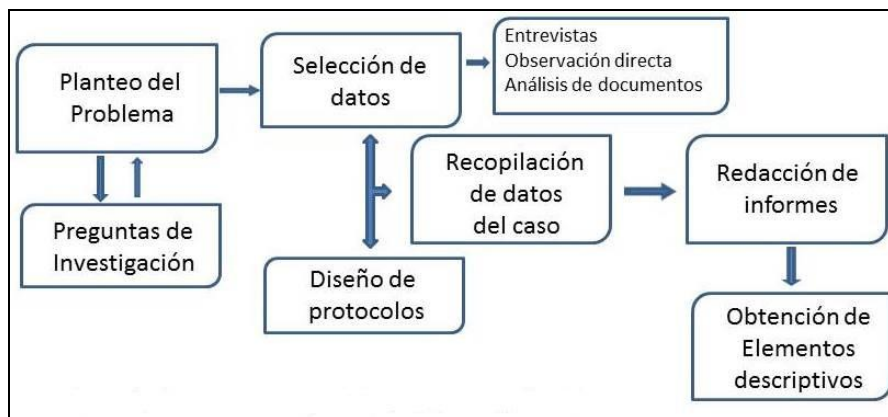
Planteo del Problema

Preguntas de Investigación

Selección de datos

Entrevistas
Observación directa
Análisis de documentos

Recopilación de datos del caso

Diseño de protocolos

Redacción de informes

Obtención de Elementos descriptivos